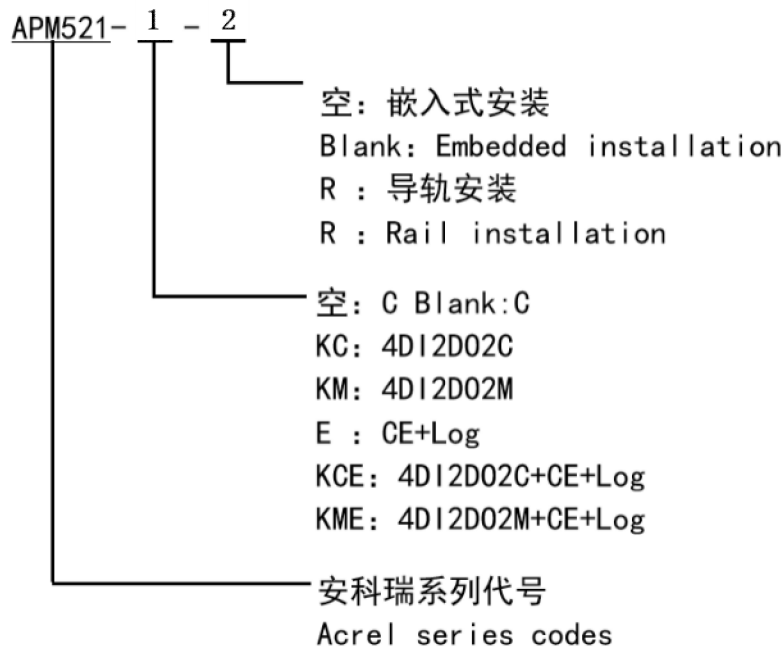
APM521- 1 - 2

空：嵌入式安装
Blank: Embedded installation
R ：导轨安装
R : Rail installation

空：C Blank:C
KC：4DI2DO2C
KM：4DI2DO2M
E ：CE+Log
KCE：4DI2DO2C+CE+Log
KME：4DI2DO2M+CE+Log

安科瑞系列代号
Acrel series codes